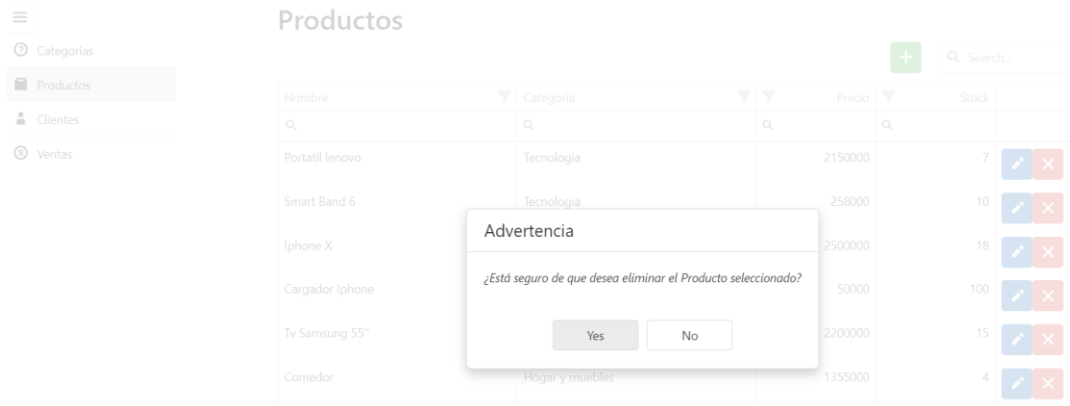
Categorias
Productos
Clientes
Ventas

Productos

Search...

| Nombre | Categoria | Precio | Stock |
|---|---|---|---|
| Portatil lenovo | Tecnologia | 2150000 | 7 |
| Smart Band 6 | Tecnologia | 258000 | 10 |
| Iphone X | | 2500000 | 18 |
| Cargador Iphone | | 50000 | 100 |
| Tv Samsung 55" | | 2200000 | 15 |
| Comedor | Hogar y muebles | 1355000 | 4 |

Advertencia

¿Está seguro de que desea eliminar el Producto seleccionado?

Yes
No